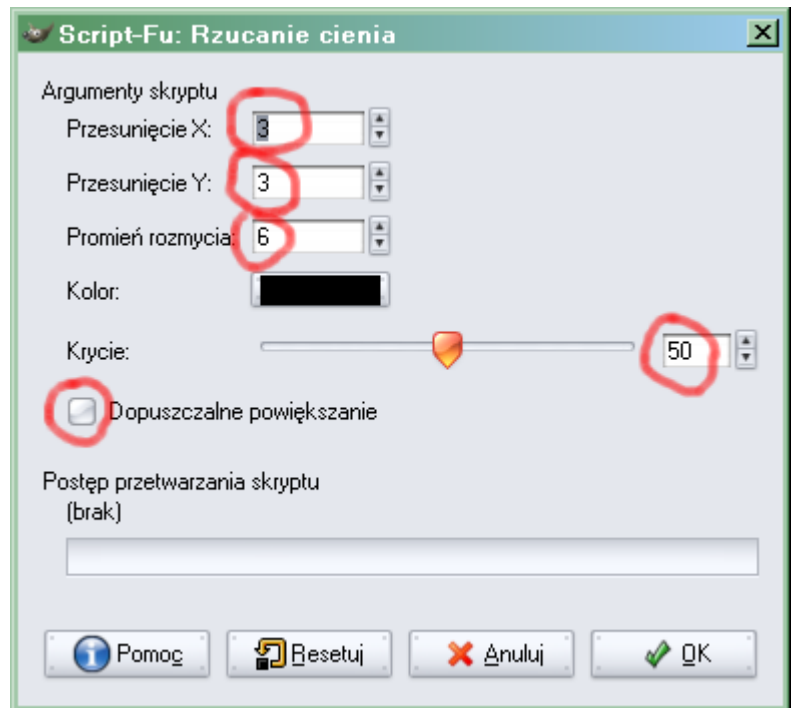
Script-Fu: Rzucanie cienia

Argumenty skryptu

Przesunięcie X: 3

Przesunięcie Y: 3

Promień rozmycia: 6

Kolor:

Krycie: 50

Dopuszczalne powiększanie

Postęp przetwarzania skryptu

(brak)

Pomoc

Resetuj

Anuluj

OK